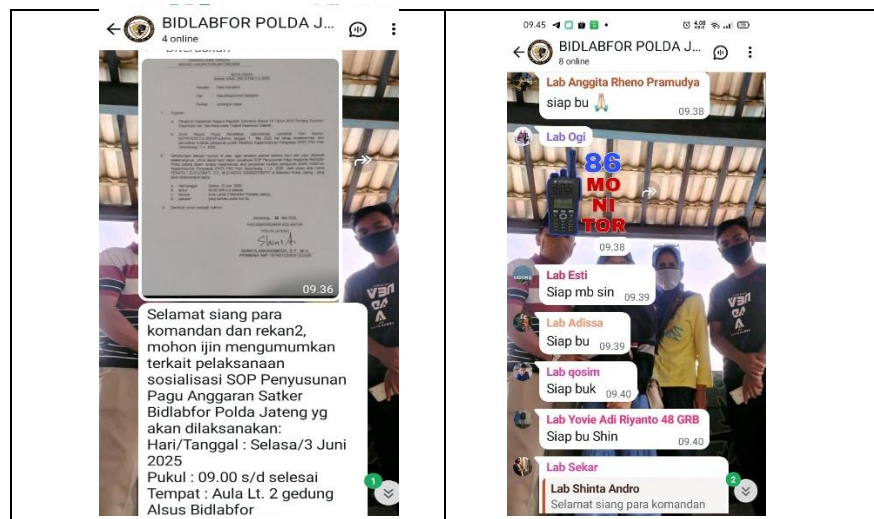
BIDLABFOR POLDA J...
4 online

Diteruskan

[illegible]

09.36

Selamat siang para komandan dan rekan2, mohon ijin mengumumkan terkait pelaksanaan sosialisasi SOP Penyusunan Pagu Anggaran Satker Bidlabfor Polda Jateng yg akan dilaksanakan:
Hari/Tanggal : Selasa/3 Juni 2025
Pukul : 09.00 s/d selesai
Tempat : Aula Lt. 2 gedung Alsus Bidlabfor

1

09.45

BIDLABFOR POLDA J...
8 online

Lab Anggita Rheno Pramudya
siap bu 🙏
09.38

Lab Ogi
86
MO
NI
TOR
09.38

Lab Esti
Siap mb sin 09.39

Lab Adissa
Siap bu 09.39

Lab qosim
Siap buk 09.40

Lab Yovie Adi Riyanto 48 GRB
Siap bu Shin 09.40

Lab Sekar
Lab Shinta Andro
Selamat siang para komandan

2